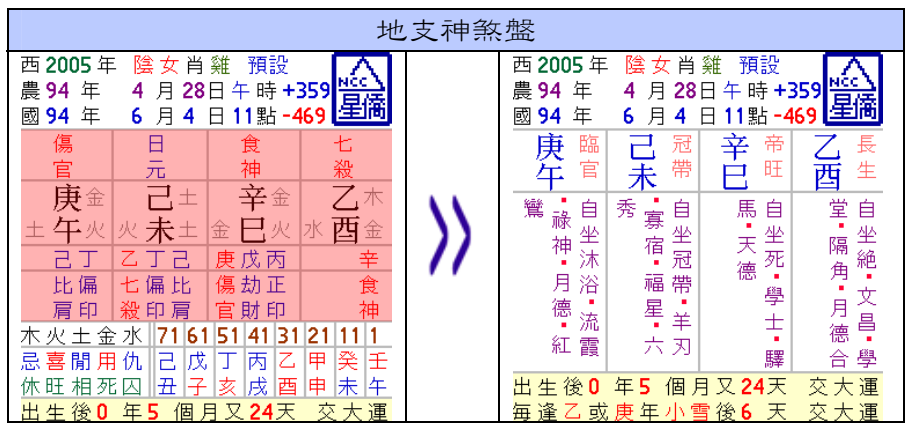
地支神煞盤

西 2005 年 陰女肖雞 預設
農 94 年 4 月 28日午時 +359
國 94 年 6 月 4 日 11點 -469

NCC 星僑

| 傷官 | 日元 | 食神 | 七殺 |
|---|---|---|---|
| 庚午 金 火 土 | 己未 土 火 | 辛巳 金 火 金 | 乙酉 木 金 水 |
| 己丁 | 乙丁己 | 庚戊丙 | 辛 |
| 比偏肩印 | 七偏比殺印肩 | 傷劫正官財印 | 食神 |

| 木火土金水 | 71 | 61 | 51 | 41 | 31 | 21 | 11 | 1 |
|---|---|---|---|---|---|---|---|---|
| 忌喜閒用仇 | 己 | 戊 | 丁 | 丙 | 乙 | 甲 | 癸 | 壬 |
| 休旺相死囚 | 丑 | 子 | 亥 | 戌 | 酉 | 申 | 未 | 午 |

出生後0 年5 個月又24天 交大運

西 2005 年 陰女肖雞 預設
農 94 年 4 月 28日午時 +359
國 94 年 6 月 4 日 11點 -469

NCC 星僑

| 庚午 臨官 | 己未 冠帶 | 辛巳 帝旺 | 乙酉 長生 |
|---|---|---|---|
| 鸞 祿神 月德 紅 自坐沐浴 流霞 | 秀 寡宿 福星 六 自坐冠帶 羊刃 | 馬 天德 自坐死 學士 驛 | 堂 隔角 月德合 自坐絕 文昌 學 |

出生後0 年5 個月又24天 交大運
每逢乙或庚年小雪後6 天 交大運